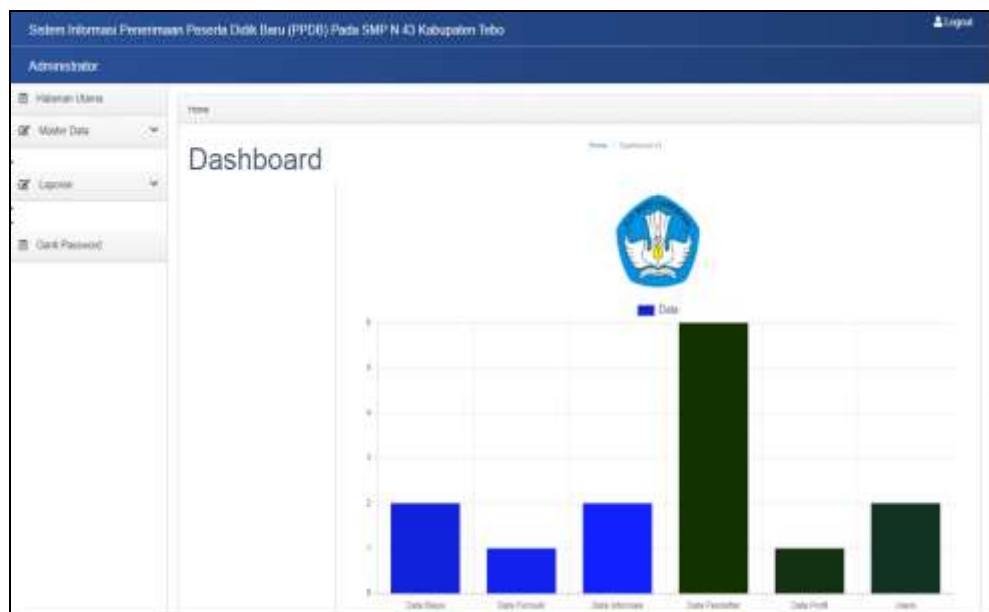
Sistem Informasi Penerimaan Peserta Didik Baru (PPDB) Pada SMP N 43 Kabupaten Tebo

Logout

Administrator

Halaman Utama

Master Data

Laporan

Ganti Password

Home

Dashboard

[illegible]

Data

6

5

4

3

2

1

0

Data Biaya

Data Formulir

Data Informasi

Data Pendaftar

Data Profil

Users